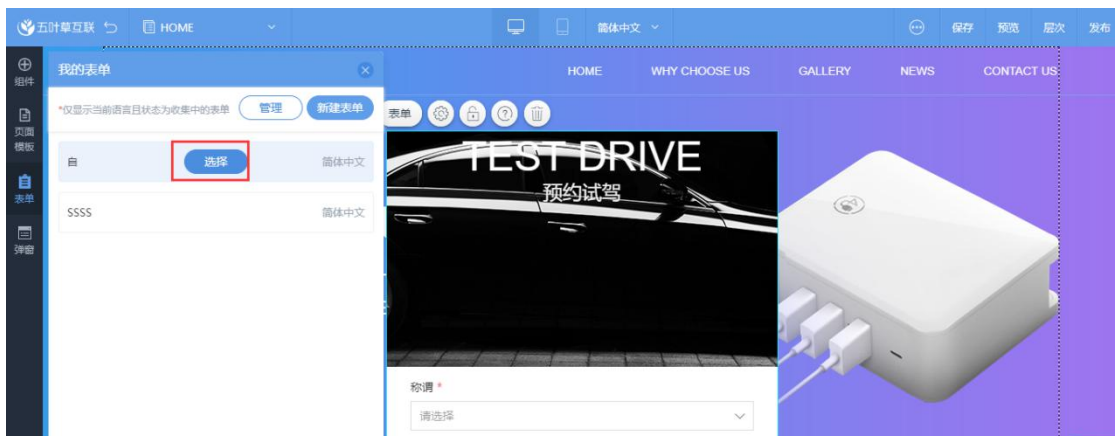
五叶草互联 HOME 简体中文 保存 预览 层次 发布

组件
页面模板
表单
弹窗

我的表单

*仅显示当前语言且状态为收集中的表单 管理 新建表单

自 选择 简体中文

SSSS 简体中文

HOME WHY CHOOSE US GALLERY NEWS CONTACT US

表单

TEST DRIVE
预约试驾

称谓 *
请选择